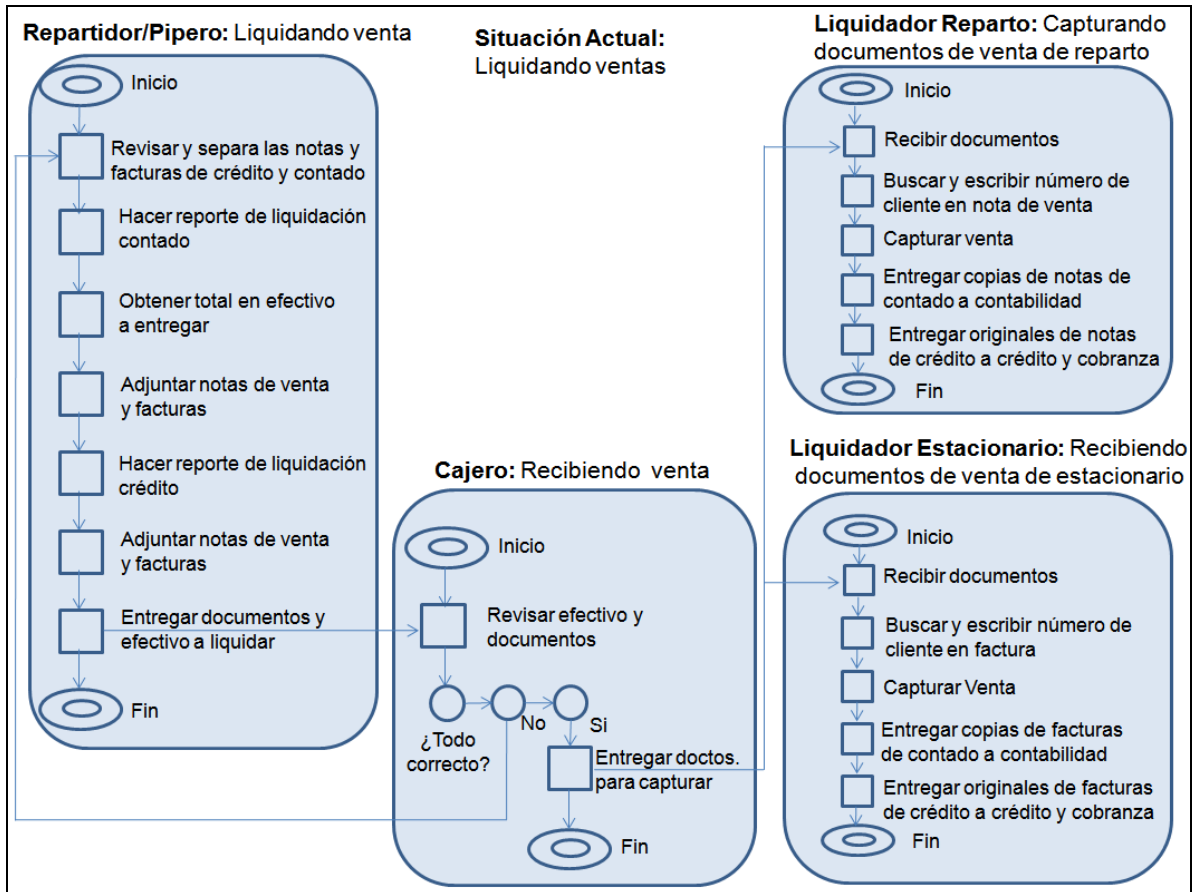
Repartidor/Pipero: Liquidando venta

Inicio

Revisar y separa las notas y facturas de crédito y contado

Hacer reporte de liquidación contado

Obtener total en efectivo a entregar

Adjuntar notas de venta y facturas

Hacer reporte de liquidación crédito

Adjuntar notas de venta y facturas

Entregar documentos y efectivo a liquidar

Fin

Situación Actual: Liquidando ventas

Cajero: Recibiendo venta

Inicio

Revisar efectivo y documentos

¿Todo correcto?

No

Si

Entregar doctos. para capturar

Fin

Liquidador Reparto: Capturando documentos de venta de reparto

Inicio

Recibir documentos

Buscar y escribir número de cliente en nota de venta

Capturar venta

Entregar copias de notas de contado a contabilidad

Entregar originales de notas de crédito a crédito y cobranza

Fin

Liquidador Estacionario: Recibiendo documentos de venta de estacionario

Inicio

Recibir documentos

Buscar y escribir número de cliente en factura

Capturar Venta

Entregar copias de facturas de contado a contabilidad

Entregar originales de facturas de crédito a crédito y cobranza

Fin